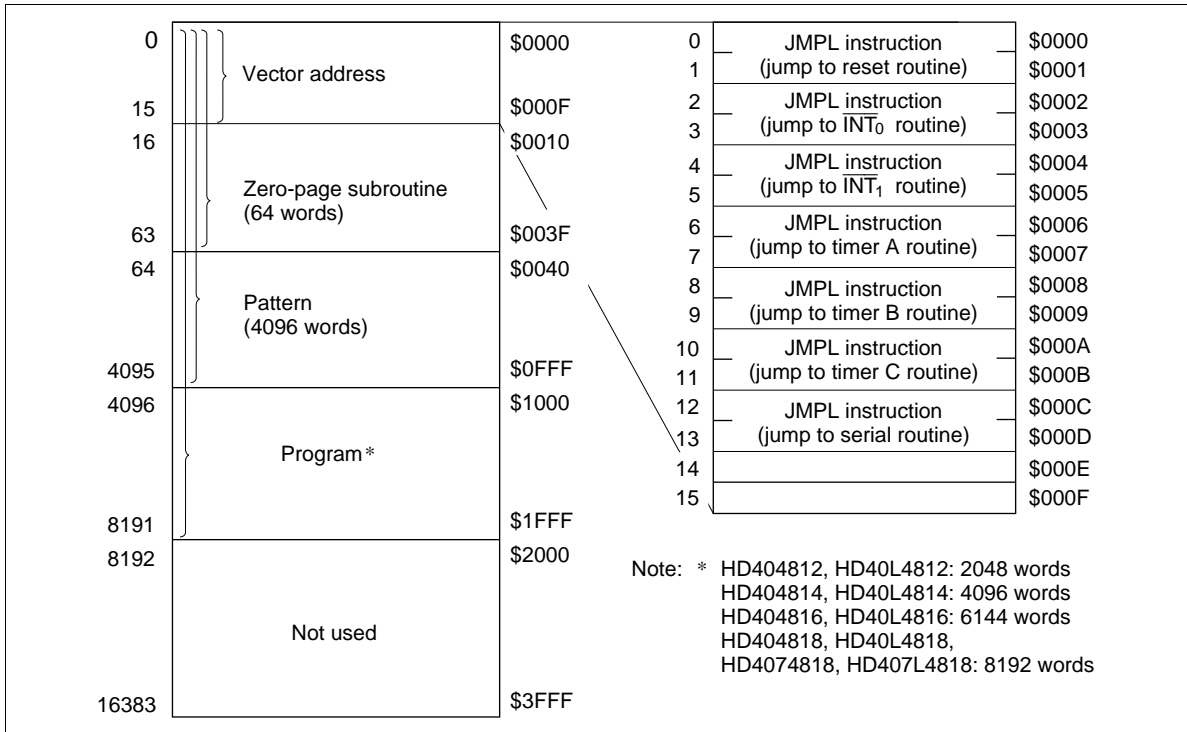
0
15
16
63
64
4095
4096
8191
8192
16383

Vector address

Zero-page subroutine (64 words)

Pattern (4096 words)

Program*

Not used

$0000
$000F
$0010
$003F
$0040
$0FFF
$1000
$1FFF
$2000
$3FFF

| | | |
|---|---|---|
| 0 | JMPL instruction | $0000 |
| 1 | (jump to reset routine) | $0001 |
| 2 | JMPL instruction | $0002 |
| 3 | (jump to $\overline{INT_0}$ routine) | $0003 |
| 4 | JMPL instruction | $0004 |
| 5 | (jump to $\overline{INT_1}$ routine) | $0005 |
| 6 | JMPL instruction | $0006 |
| 7 | (jump to timer A routine) | $0007 |
| 8 | JMPL instruction | $0008 |
| 9 | (jump to timer B routine) | $0009 |
| 10 | JMPL instruction | $000A |
| 11 | (jump to timer C routine) | $000B |
| 12 | JMPL instruction | $000C |
| 13 | (jump to serial routine) | $000D |
| 14 | | $000E |
| 15 | | $000F |

Note: * HD404812, HD40L4812: 2048 words
HD404814, HD40L4814: 4096 words
HD404816, HD40L4816: 6144 words
HD404818, HD40L4818,
HD4074818, HD407L4818: 8192 words